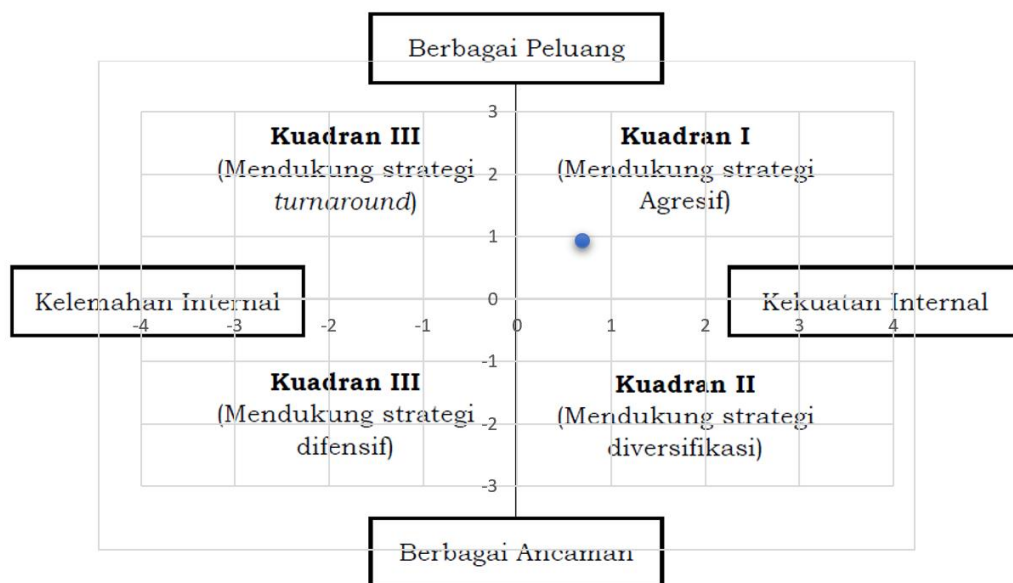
Berbagai Peluang

3

**Kuadran III**
(Mendukung strategi *turnaround*)

2

**Kuadran I**
(Mendukung strategi Agresif)

1

Kelemahan Internal

0

Kekuatan Internal

-4 -3 -2 -1 0 1 2 3 4

-1

**Kuadran III**
(Mendukung strategi difensif)

-2

**Kuadran II**
(Mendukung strategi diversifikasi)

-3

Berbagai Ancaman